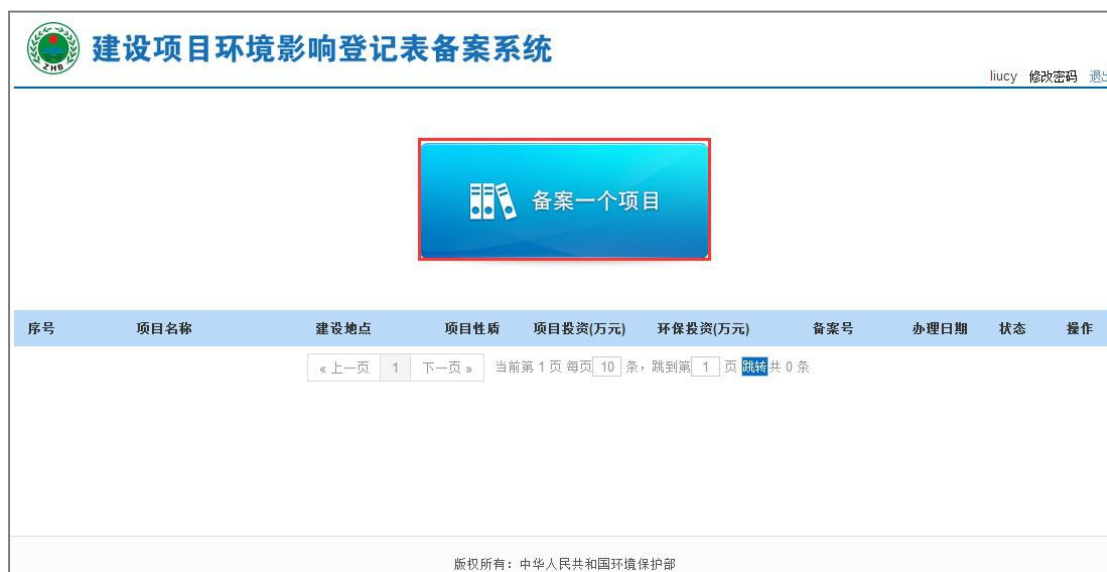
ZHB

建设项目环境影响登记表备案系统

liucy 修改密码 退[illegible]

备案一个项目

| 序号 | 项目名称 | 建设地点 | 项目性质 | 项目投资(万元) | 环保投资(万元) | 备案号 | 办理日期 | 状态 | 操作 |
|---|---|---|---|---|---|---|---|---|---|

« 上一页 1 下一页 » 当前第 1 页 每页 10 条，跳到第 1 页 跳转 共 0 条

版权所有：中华人民共和国环境保护部